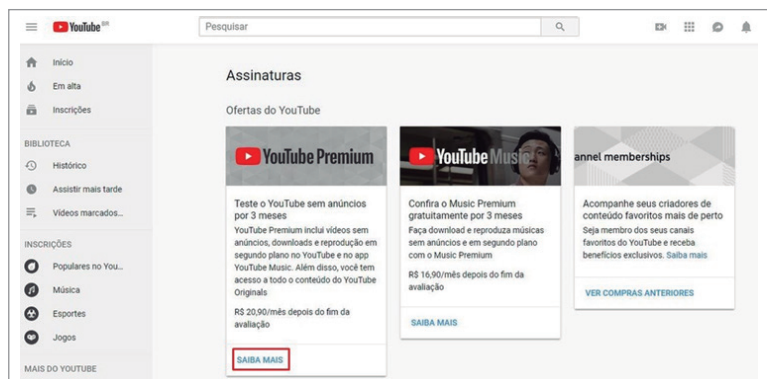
YouTube BR

Pesquisar

Início
Em alta
Inscrições

BIBLIOTECA
Histórico
Assistir mais tarde
Vídeos marcados...

INSCRIÇÕES
Populares no You...
Música
Esportes
Jogos

MAIS DO YOUTUBE

Assinaturas

Ofertas do YouTube

YouTube Premium

Teste o YouTube sem anúncios por 3 meses

YouTube Premium inclui vídeos sem anúncios, downloads e reprodução em segundo plano no YouTube e no app YouTube Music. Além disso, você tem acesso a todo o conteúdo do YouTube Originals

R$ 20,90/mês depois do fim da avaliação

SAIBA MAIS

YouTube Music

Confira o Music Premium gratuitamente por 3 meses

Faça download e reproduza músicas sem anúncios e em segundo plano com o Music Premium

R$ 16,90/mês depois do fim da avaliação

SAIBA MAIS

annel memberships

Acompanhe seus criadores de conteúdo favoritos mais de perto

Seja membro dos seus canais favoritos do YouTube e receba benefícios exclusivos. Saiba mais

VER COMPRAS ANTERIORES